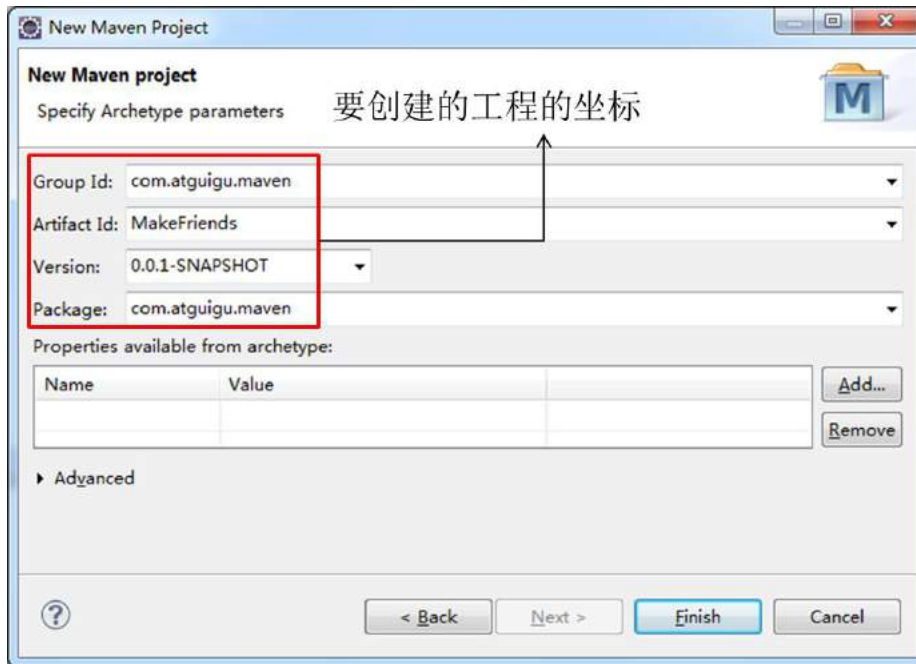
New Maven Project

New Maven project

Specify Archetype parameters

要创建的工程的坐标

M

Group Id: com.atguigu.maven

Artifact Id: MakeFriends

Version: 0.0.1-SNAPSHOT

Package: com.atguigu.maven

Properties available from archetype:

| Name | Value | |
|---|---|---|
| | | |
| | | |

Add...

Remove

Advanced

?

< Back

Next >

Finish

Cancel